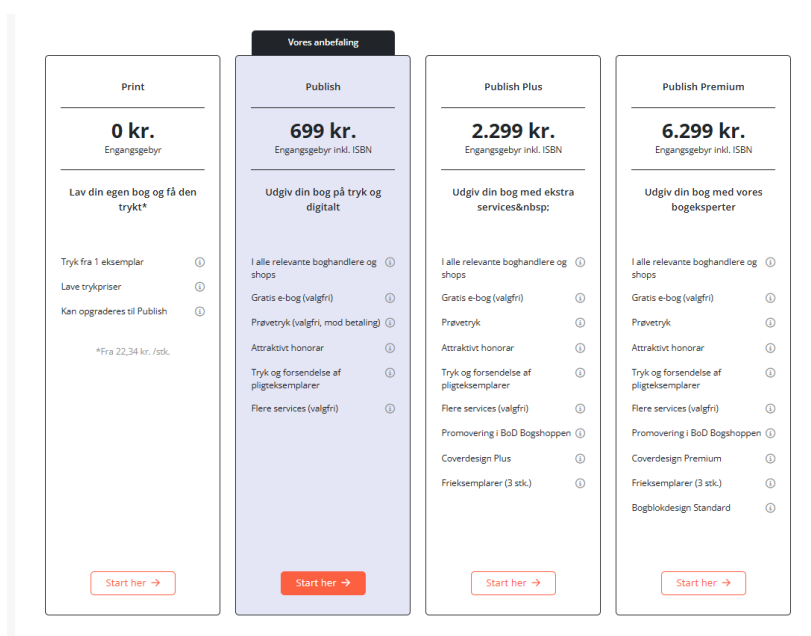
Print

0 kr.
Engangsgebyr

Lav din egen bog og få den trykt*

Tryk fra 1 eksemplar
Lave trykpriser
Kan opgraderes til Publish

*Fra 22,34 kr. /stk.

Start her →

Vores anbefaling

Publish

699 kr.
Engangsgebyr inkl. ISBN

Udgiv din bog på tryk og digitalt

I alle relevante boghandlere og shops
Gratis e-bog (valgfri)
Prøvetryk (valgfri, mod betaling)
Attraktivt honorar
Tryk og forsendelse af pligteksemplarer
Flere services (valgfri)

Start her →

Publish Plus

2.299 kr.
Engangsgebyr inkl. ISBN

Udgiv din bog med ekstra services&nbsp;

I alle relevante boghandlere og shops
Gratis e-bog (valgfri)
Prøvetryk
Attraktivt honorar
Tryk og forsendelse af pligteksemplarer
Flere services (valgfri)
Promovering i BoD Bogshoppen
Coverdesign Plus
Frieksemplarer (3 stk.)

Start her →

Publish Premium

6.299 kr.
Engangsgebyr inkl. ISBN

Udgiv din bog med vores bogeksperter

I alle relevante boghandlere og shops
Gratis e-bog (valgfri)
Prøvetryk
Attraktivt honorar
Tryk og forsendelse af pligteksemplarer
Flere services (valgfri)
Promovering i BoD Bogshoppen
Coverdesign Premium
Frieksemplarer (3 stk.)
Bogblokdesign Standard

Start her →